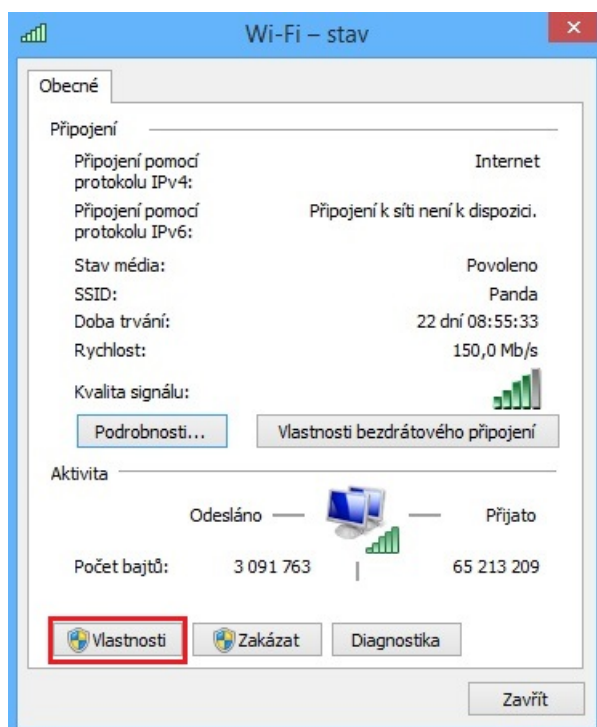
Wi-Fi – stav

Obecné

Připojení

Připojení pomocí protokolu IPv4: Internet

Připojení pomocí protokolu IPv6: Připojení k síti není k dispozici.

Stav média: Povoleno

SSID: Panda

Doba trvání: 22 dní 08:55:33

Rychlost: 150,0 Mb/s

Kvalita signálu:

Podrobnosti...

Vlastnosti bezdrátového připojení

Aktivita

Odesláno

Přijato

Počet bajtů: 3 091 763 65 213 209

Vlastnosti

Zakázat

Diagnostika

Zavřít